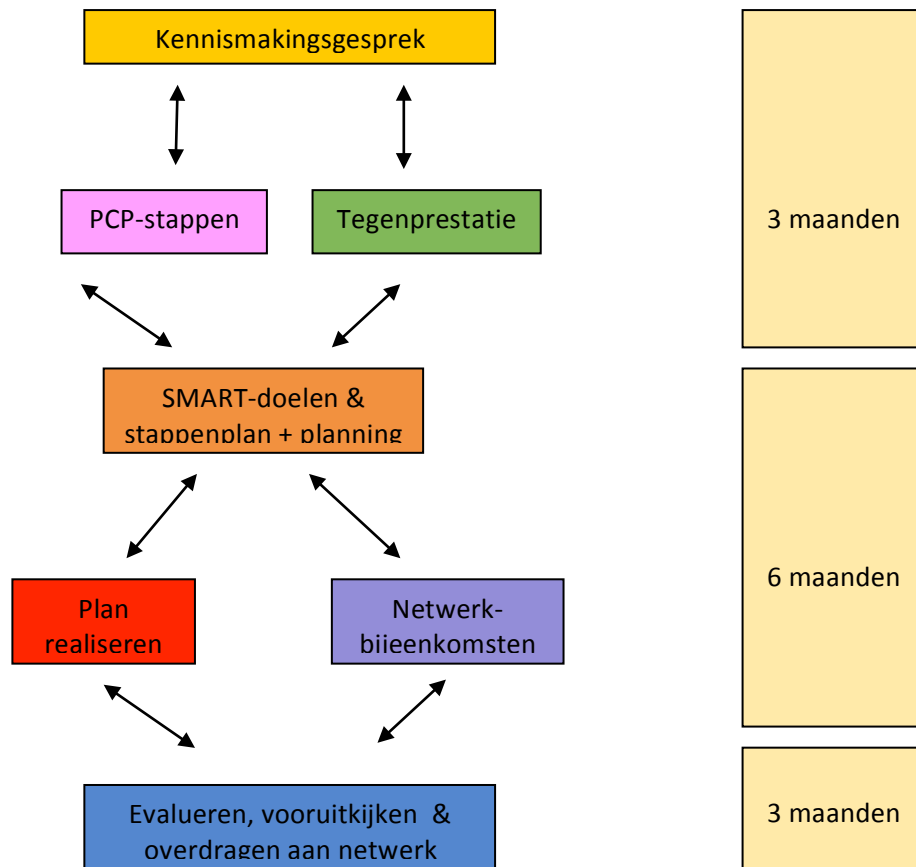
Kennismakingsgesprek

PCP-stappen

Tegenprestatie

3 maanden

SMART-doelen & stappenplan + planning

Plan realiseren

Netwerkbijeenkomsten

6 maanden

Evalueren, vooruitkijken & overdragen aan netwerk

3 maanden